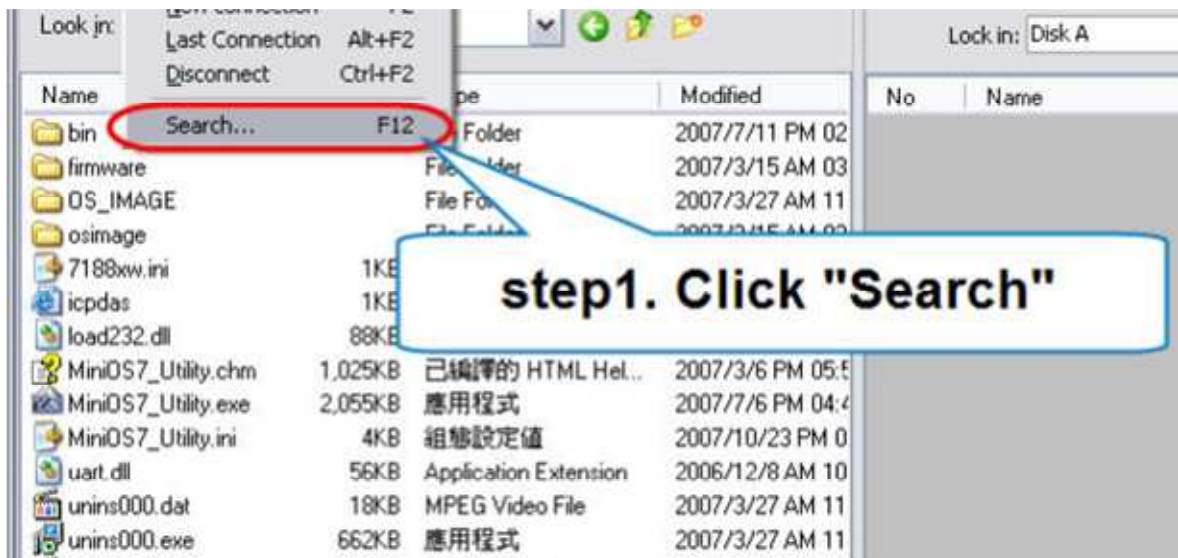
Look in: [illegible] Last Connection Alt+F2
Disconnect Ctrl+F2
Search... F12

Lock in: Disk A

| Name | Size | Type | Modified |
|---|---|---|---|
| bin | | Folder | 2007/7/11 PM 02 |
| firmware | | File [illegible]der | 2007/3/15 AM 03 |
| OS_IMAGE | | File Fo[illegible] | 2007/3/27 AM 11 |
| osimage | | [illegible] | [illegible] |
| 7188xw.ini | 1KB | | |
| icpdas | 1KB | | |
| load232.dll | 88KB | | |
| MiniOS7_Utility.chm | 1,025KB | 已編譯的 HTML Hel... | 2007/3/6 PM 05:5 |
| MiniOS7_Utility.exe | 2,055KB | 應用程式 | 2007/7/6 PM 04:4 |
| MiniOS7_Utility.ini | 4KB | 組態設定值 | 2007/10/23 PM 0 |
| uart.dll | 56KB | Application Extension | 2006/12/8 AM 10 |
| unins000.dat | 18KB | MPEG Video File | 2007/3/27 AM 11 |
| unins000.exe | 662KB | 應用程式 | 2007/3/27 AM 11 |

| No | Name |
|---|---|

step1. Click "Search"